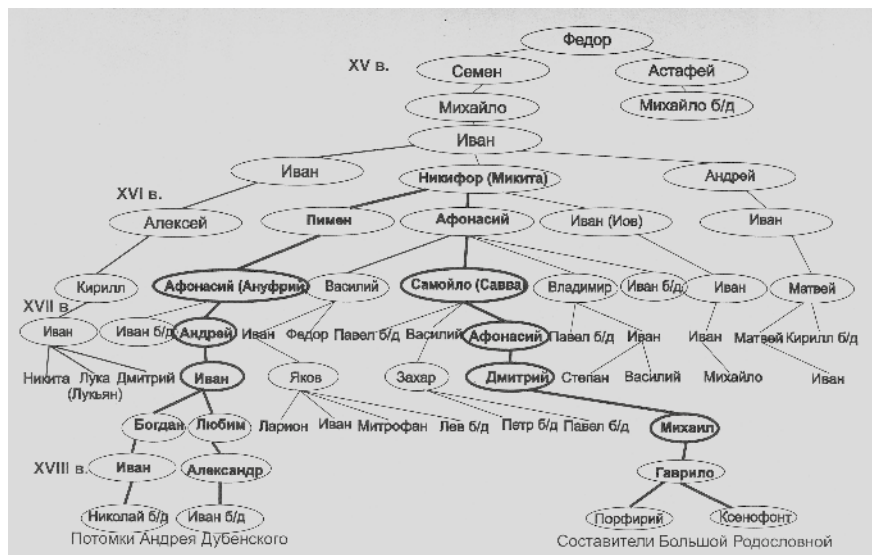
Федор
XV в.
Семен
Астафей
Михайло
Михайло б/д
Иван
Иван
Никифор (Микита)
Андрей
XVI в.
Алексей
Пимен
Афонасий
Иван (Иов)
Иван
Кирилл
Афонасий (Ануфрий)
Василий
Самойло (Савва)
Владимир
Иван б/д
Иван
Матвей
XVII в.
Иван
Иван б/д
Андрей
Иван
Федор
Павел б/д
Василий
Афонасий
Павел б/д
Иван
Иван
Матвей
Кирилл б/д
Никита
Лука (Лукьян)
Дмитрий
Иван
Яков
Захар
Дмитрий
Степан
Василий
Михайло
Иван
Богдан
Любим
Ларион
Иван
Митрофан
Лев б/д
Петр б/д
Павел б/д
Михаил
XVIII в.
Иван
Александр
Гаврило
Николай б/д
Иван б/д
Порфирий
Ксенофонт
Потомки Андрея Дубенского
Составители Большой Родословной